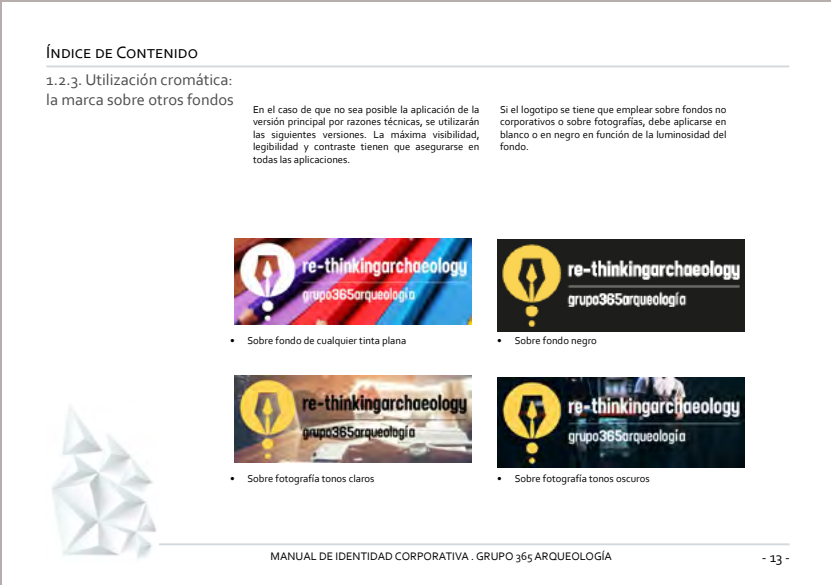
Índice de Contenido

1.2.3. Utilización cromática: la marca sobre otros fondos

En el caso de que no sea posible la aplicación de la versión principal por razones técnicas, se utilizarán las siguientes versiones. La máxima visibilidad, legibilidad y contraste tienen que asegurarse en todas las aplicaciones.

Si el logotipo se tiene que emplear sobre fondos no corporativos o sobre fotografías, debe aplicarse en blanco o en negro en función de la luminosidad del fondo.

re-thinkingarchaeology
grupo365arqueología

re-thinkingarchaeology
grupo365arqueología

• Sobre fondo de cualquier tinta plana

• Sobre fondo negro

re-thinkingarchaeology
grupo365arqueología

re-thinkingarchaeology
grupo365arqueología

• Sobre fotografía tonos claros

• Sobre fotografía tonos oscuros

MANUAL DE IDENTIDAD CORPORATIVA . GRUPO 365 ARQUEOLOGÍA

- 13 -